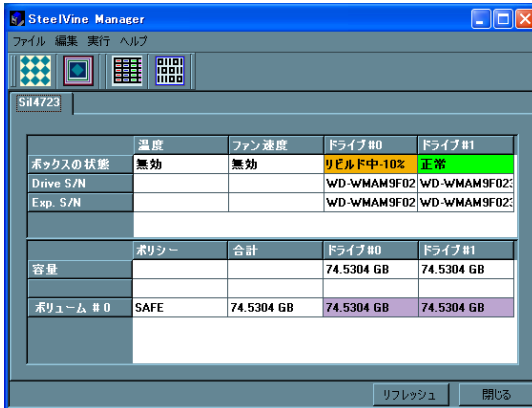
SteelVine Manager

ファイル 編集 実行 ヘルプ

SiI4723

| | 温度 | ファン速度 | ドライブ#0 | ドライブ#1 |
|---|---|---|---|---|
| ボックスの状態 | 無効 | 無効 | リビルド中-10% | 正常 |
| Drive S/N | | | WD-WMAM9F02 | WD-WMAM9F02 |
| Exp. S/N | | | WD-WMAM9F02 | WD-WMAM9F02 |

| | ポリシー | 合計 | ドライブ#0 | ドライブ#1 |
|---|---|---|---|---|
| 容量 | | | 74.5304 GB | 74.5304 GB |
| ボリューム #0 | SAFE | 74.5304 GB | 74.5304 GB | 74.5304 GB |

リフレッシュ 閉じる